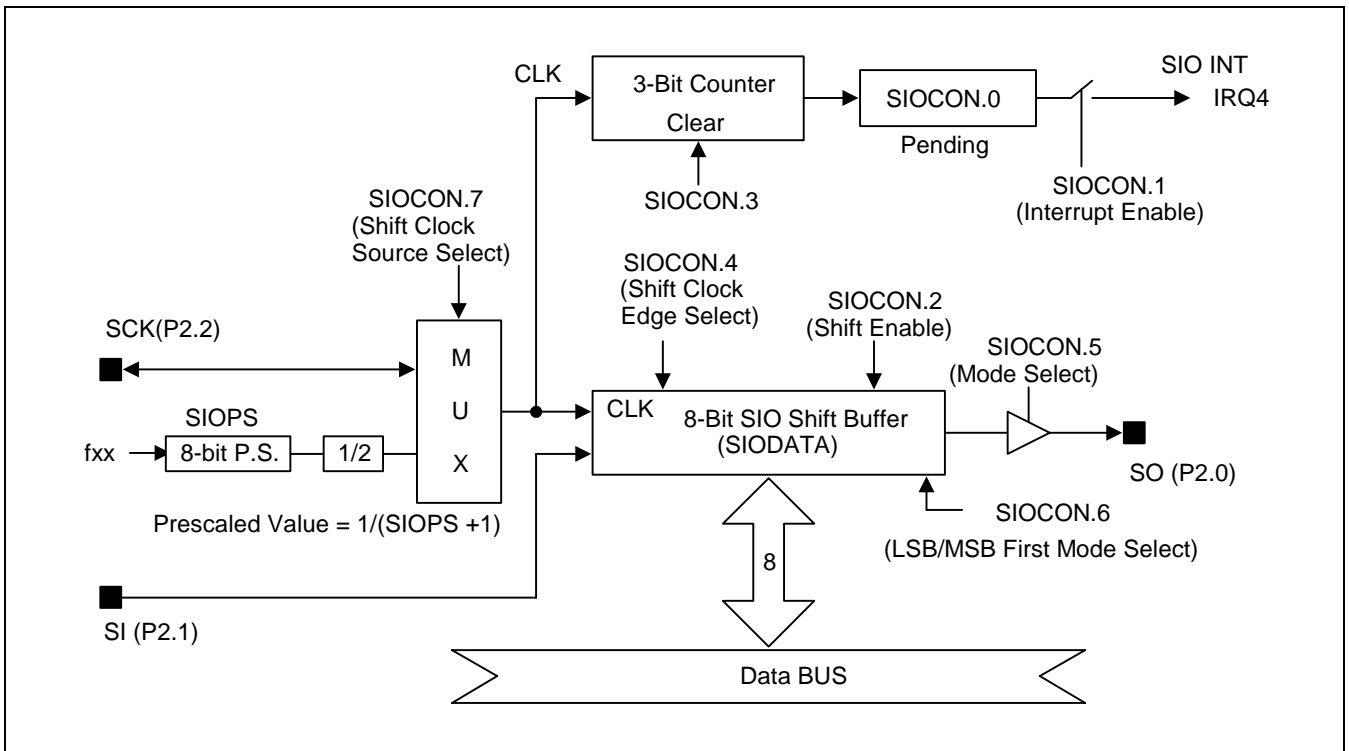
CLK
3-Bit Counter
Clear
SIOCON.0
Pending
SIO INT
IRQ4
SIOCON.3
SIOCON.1
(Interrupt Enable)
SIOCON.7
(Shift Clock
Source Select)
SIOCON.4
(Shift Clock
Edge Select)
SIOCON.2
(Shift Enable)
SCK(P2.2)
M
U
X
SIOCON.5
(Mode Select)
SIOPS
fxx
8-bit P.S.
1/2
CLK
8-Bit SIO Shift Buffer
(SIODATA)
SO (P2.0)
Prescaled Value = 1/(SIOPS +1)
SIOCON.6
(LSB/MSB First Mode Select)
8
SI (P2.1)
Data BUS